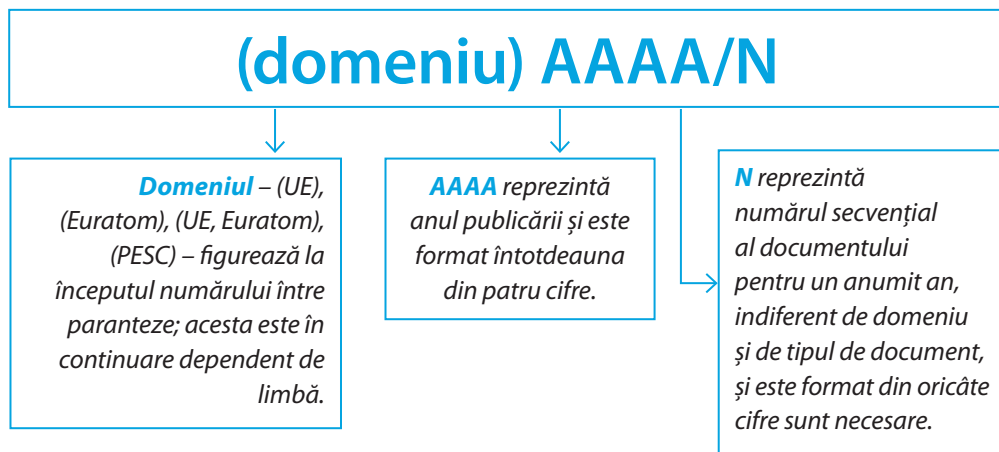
(domeniu) AAAA/N

Domeniul – (UE), (Euratom), (UE, Euratom), (PESC) – figurează la începutul numărului între paranteze; acesta este în continuare dependent de limbă.

AAAA reprezintă anul publicării și este format întotdeauna din patru cifre.

N reprezintă numărul secvențial al documentului pentru un anumit an, indiferent de domeniu și de tipul de document, și este format din oricâte cifre sunt necesare.